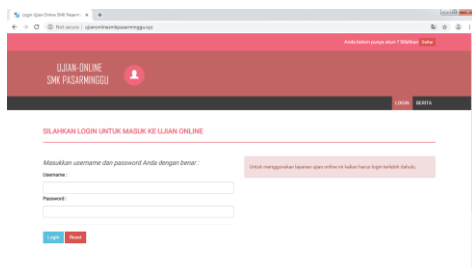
Login Ujian Online SMK Pasarm ×

Not secure | ujianonlinesmkpasarminggu.xyz

Anda belum punya akun ? Silahkan Daftar

UJIAN-ONLINE
SMK PASARMINGGU

LOGIN BERITA

SILAHKAN LOGIN UNTUK MASUK KE UJIAN ONLINE

Masukkan username dan password Anda dengan benar :

Username :

Password :

Login Reset

Untuk menggunakan layanan ujian online ini kalian harus login terlebih dahulu.